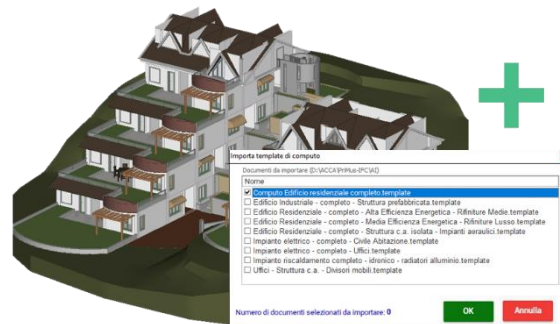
Importa template di computo

Documenti da importare (D:\ACCA\PriMus-IFC\AI)

Nome

Computo Edificio residenziale completo.template

Edificio Industriale - completo - Struttura prefabbricata.template

Edificio Residenziale - completo - Alta Efficienza Energetica - Rifiniture Medie.template

Edificio Residenziale - completo - Media Efficienza Energetica - Rifiniture Lusso.template

Edificio Residenziale - completo - Struttura c.a. isolata - Impianti aeraulici.template

Impianto elettrico - completo - Civile Abitazione.template

Impianto elettrico - completo - Uffici.template

Impianto riscaldamento completo - idronico - radiatori alluminio.template

Uffici - Struttura c.a. - Divisori mobili.template

Numero di documenti selezionati da importare: 0

OK

Annulla